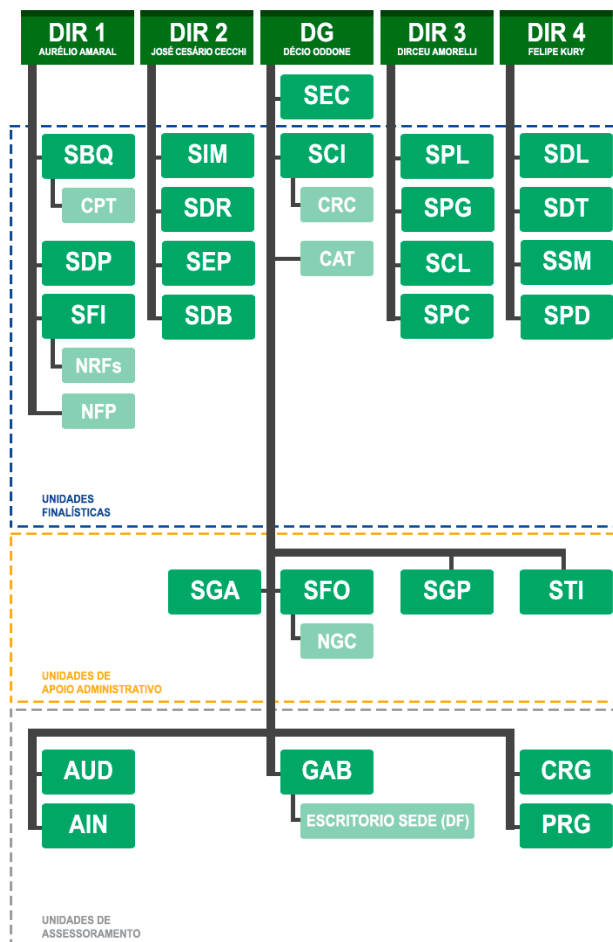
DIR 1
AURÉLIO AMARAL

DIR 2
JOSÉ CESÁRIO CECCHI

DG
DÉCIO ODDONE

DIR 3
DIRCEU AMORELLI

DIR 4
FELIPE KURY

SEC

SBQ
CPT
SDP
SFI
NRFs
NFP

SIM
SDR
SEP
SDB

SCI
CRC
CAT

SPL
SPG
SCL
SPC

SDL
SDT
SSM
SPD

UNIDADES FINALÍSTICAS

SGA
SFO
NGC
SGP
STI

UNIDADES DE APOIO ADMINISTRATIVO

AUD
AIN
GAB
ESCRITORIO SEDE (DF)
CRG
PRG

UNIDADES DE ASSESSORAMENTO